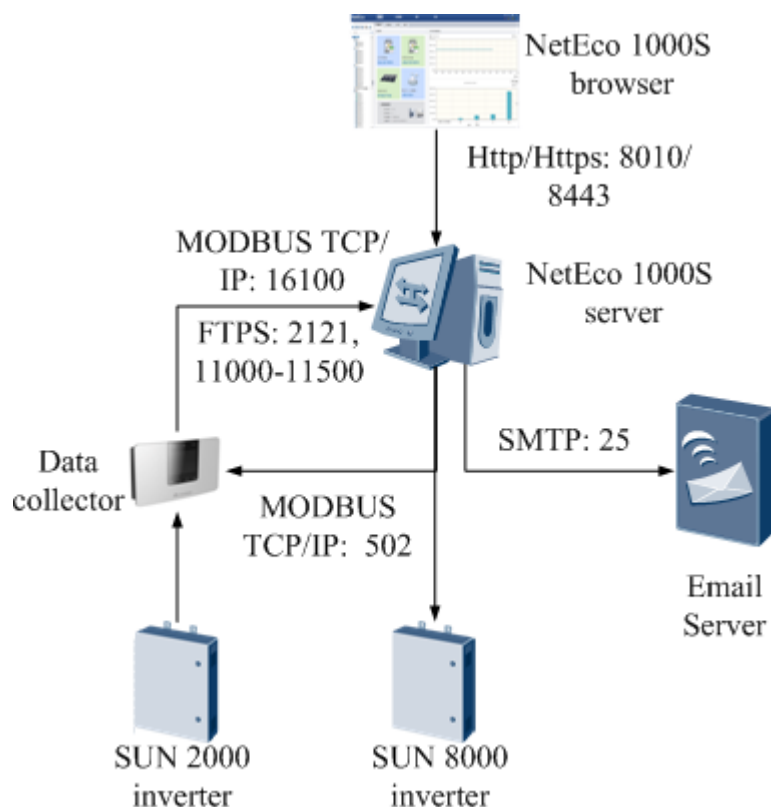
NetEco 1000S browser

Http/Https: 8010/ 8443

MODBUS TCP/ IP: 16100

NetEco 1000S server

FTPS: 2121, 11000-11500

Data collector

SMTP: 25

MODBUS TCP/IP: 502

Email Server

SUN 2000 inverter

SUN 8000 inverter